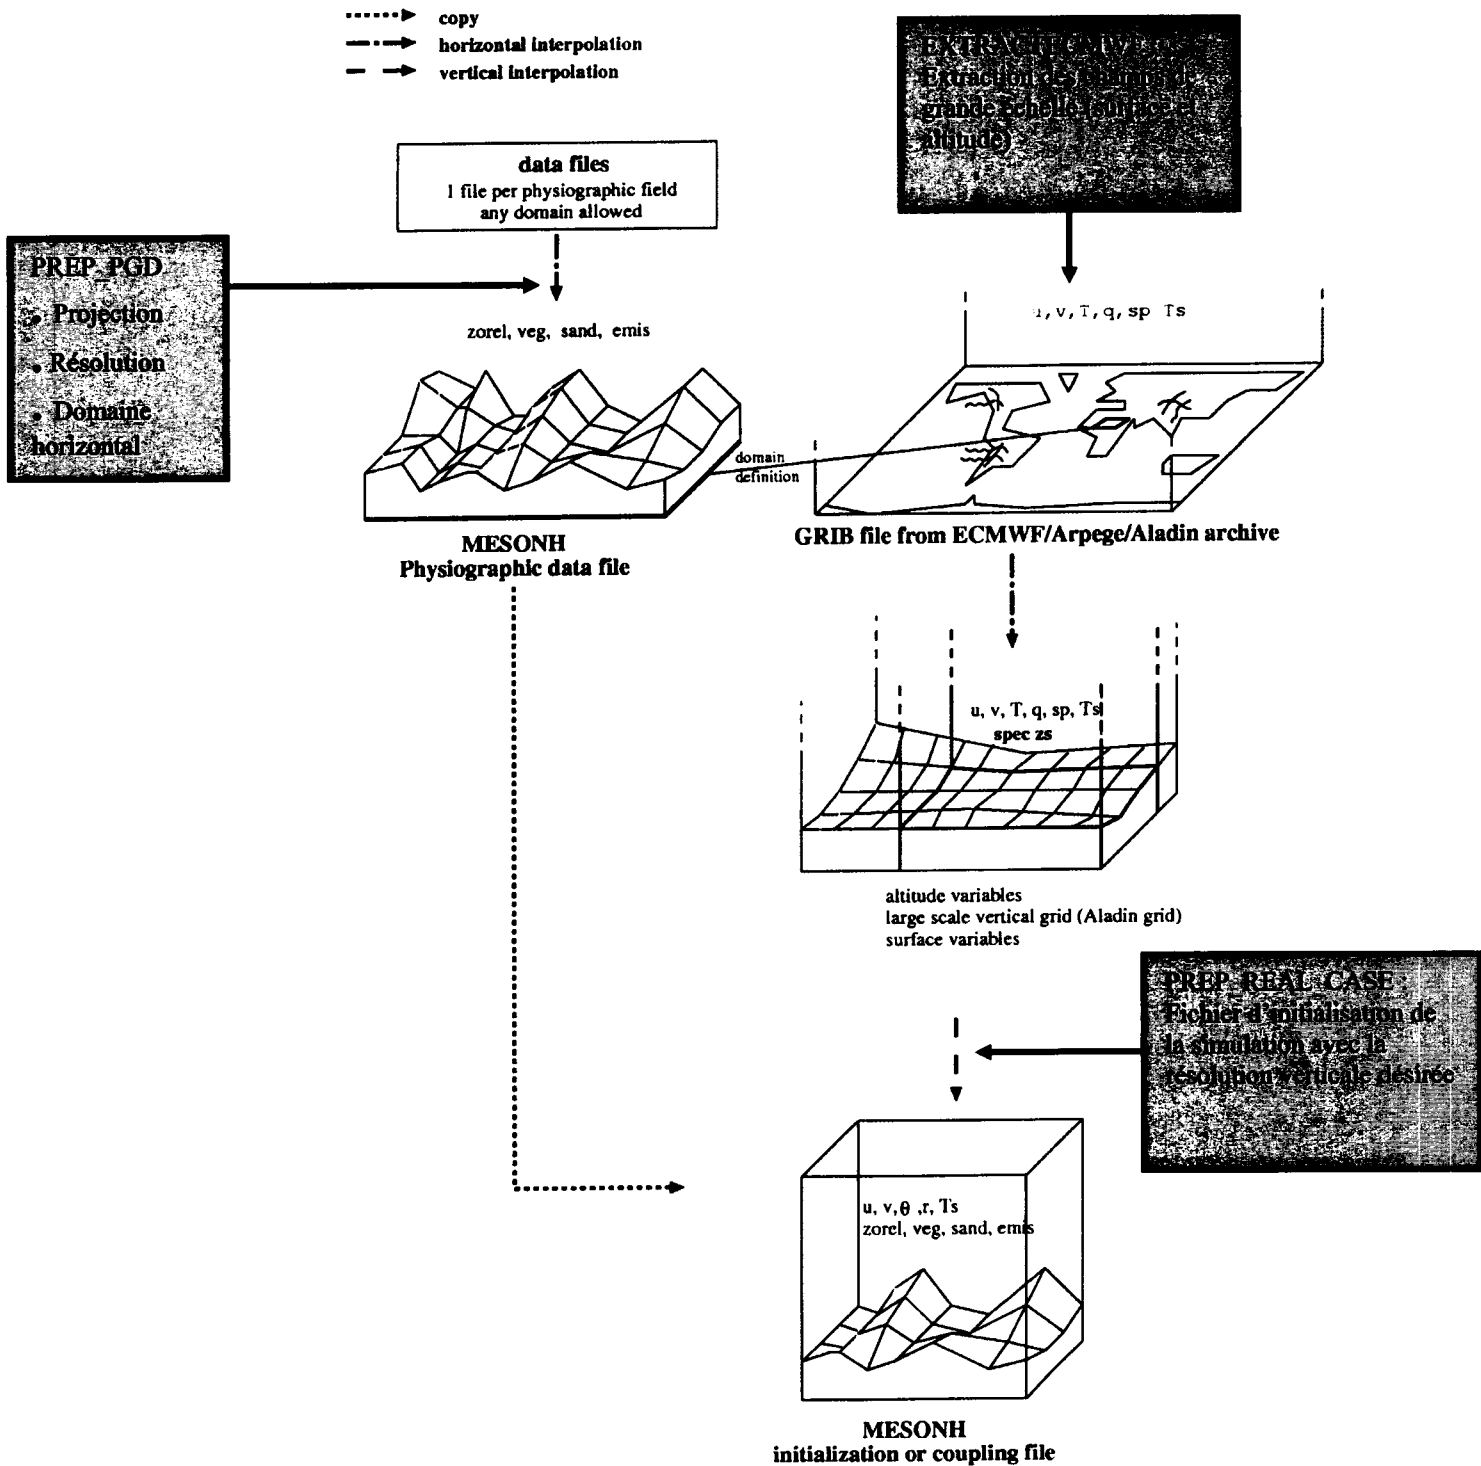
copy
horizontal interpolation
vertical interpolation

EXTRACT ECMWF : Extraction des champs de grande échelle (surface et altitude)

data files
1 file per physiographic field
any domain allowed

PREP_PGD
• Projection
• Résolution
• Domaine horizontal

zorel, veg, sand, emis

u, v, T, q, sp Ts

domain definition

MESONH
Physiographic data file

GRIB file from ECMWF/Arpege/Aladin archive

u, v, T, q, sp, Ts
spec zs

altitude variables
large scale vertical grid (Aladin grid)
surface variables

PREP_REAL_CASE : Fichier d'initialisation de la simulation avec la résolution verticale désirée

u, v, $\theta$ ,r, Ts
zorel, veg, sand, emis

MESONH
initialization or coupling file